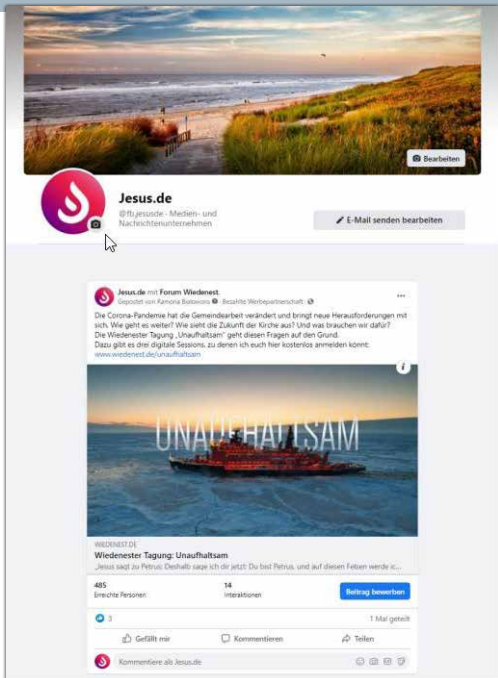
Bearbeiten

Jesus.de

@fb.jesusde · Medien- und Nachrichtenunternehmen

E-Mail senden bearbeiten

Jesus.de mit Forum Wiedenest.
Gepostet von Ramona Balzereit · Bezahlte Werbepartnerschaft ·

Die Corona-Pandemie hat die Gemeindearbeit verändert und bringt neue Herausforderungen mit sich. Wie geht es weiter? Wie sieht die Zukunft der Kirche aus? Und was brauchen wir dafür?
Die Wiedenester Tagung „Unaufhaltsam" geht diesen Fragen auf den Grund.
Dazu gibt es drei digitale Sessions, zu denen ich euch hier kostenlos anmelden könnt:
www.wiedenest.de/unaufhaltsam

UNAUFHALTSAM

WIEDENEST.DE
Wiedenester Tagung: Unaufhaltsam
„Jesus sagt zu Petrus: Deshalb sage ich dir jetzt: Du bist Petrus, und auf diesen Felsen werde ic...

485
Erreichte Personen

14
Interaktionen

Beitrag bewerben

3

1 Mal geteilt

Gefällt mir

Kommentieren

Teilen

Kommentiere als Jesus.de